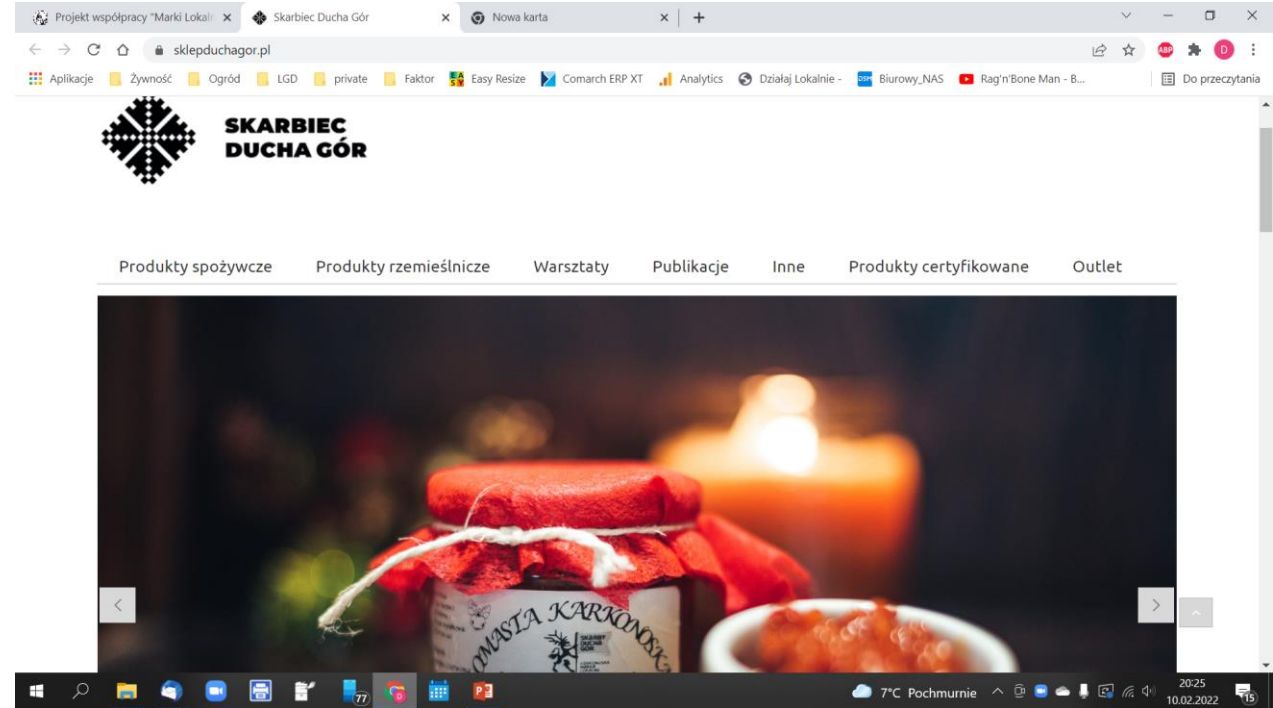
Projekt współpracy "Marki Lokal
Skarbiec Ducha Gór
Nowa karta

sklepduchagor.pl

Aplikacje Żywność Ogród LGD private Faktor Easy Resize Comarch ERP XT Analytics Działaj Lokalnie - Biurowy_NAS Rag'n'Bone Man - B... Do przeczytania

SKARBIEC DUCHA GÓR

Produkty spożywcze Produkty rzemieślnicze Warsztaty Publikacje Inne Produkty certyfikowane Outlet

OMASTA KARKONOSK

SKARBIEC DUCHA GÓR

7°C Pochmurnie 20:25 10.02.2022